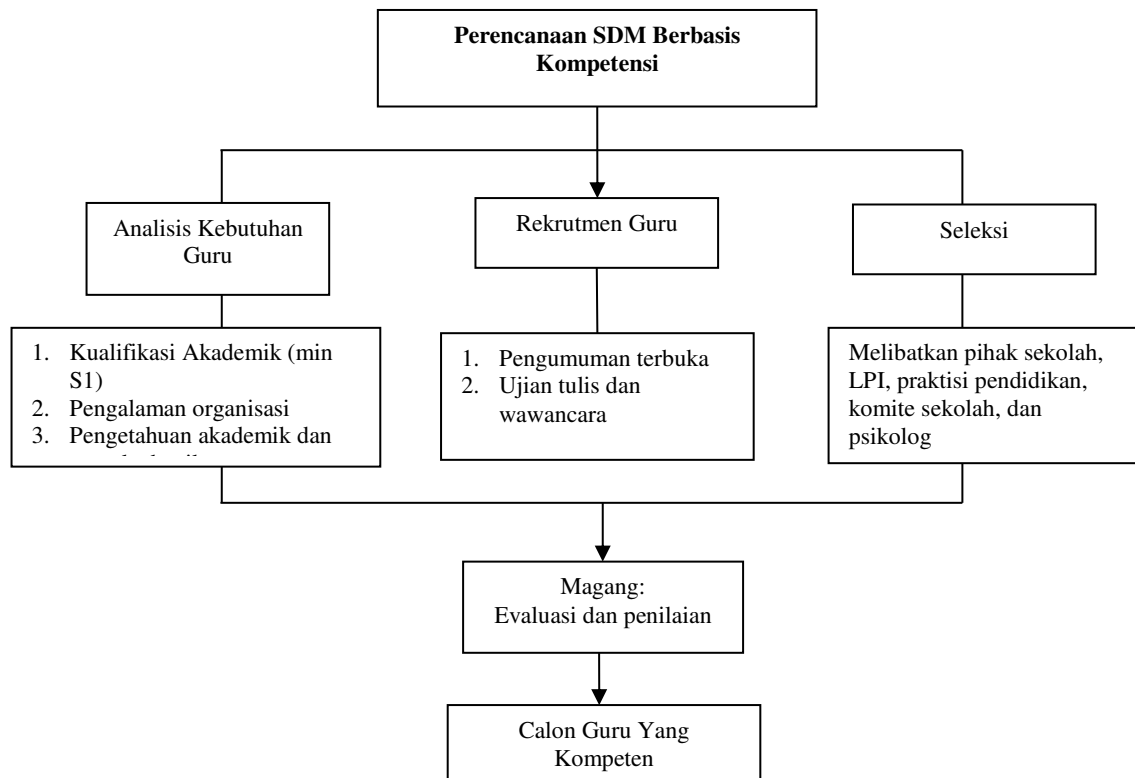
Perencanaan SDM Berbasis Kompetensi

Analisis Kebutuhan Guru

Rekrutmen Guru

Seleksi

1. Kualifikasi Akademik (min S1)
2. Pengalaman organisasi
3. Pengetahuan akademik dan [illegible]

1. Pengumuman terbuka
2. Ujian tulis dan wawancara

Melibatkan pihak sekolah, LPI, praktisi pendidikan, komite sekolah, dan psikolog

Magang:
Evaluasi dan penilaian

Calon Guru Yang Kompeten